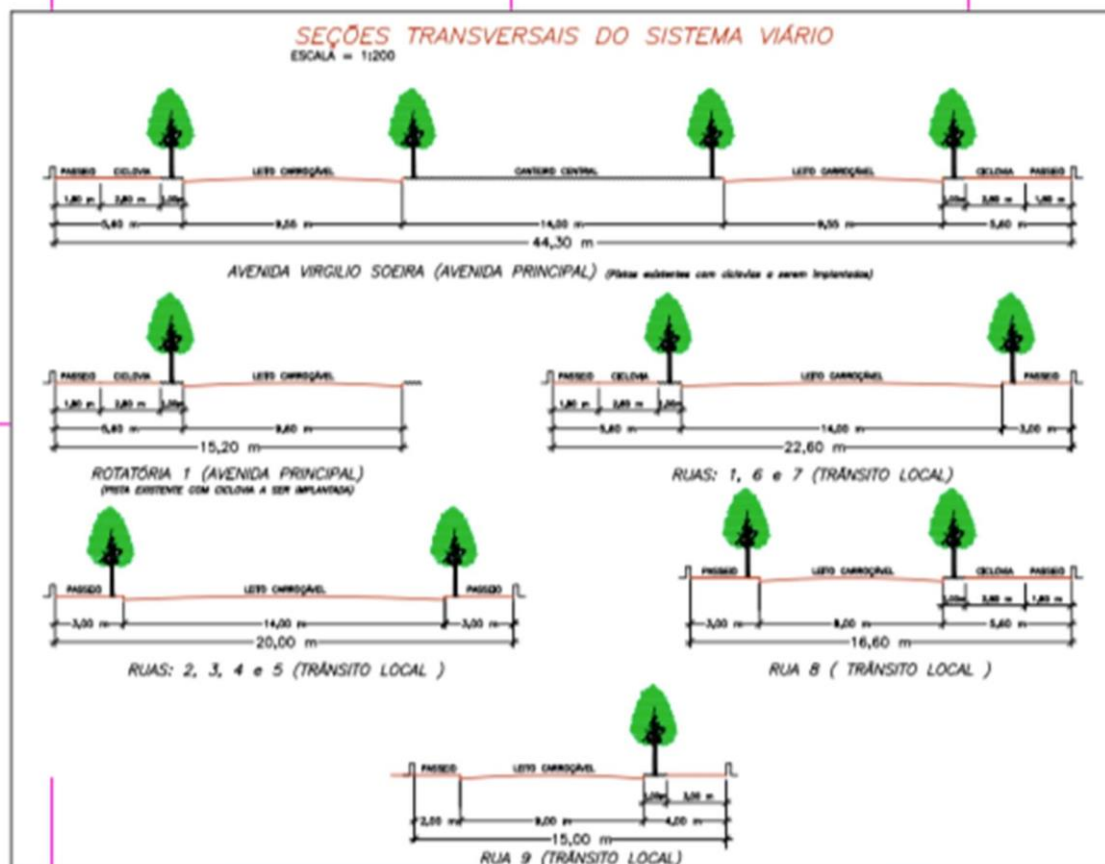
SEÇÕES TRANSVERSAIS DO SISTEMA VIÁRIO
ESCALA = 1:200

PASSEIO CICLOVIA LEITO CARROÇÁVEL CANTEIRO CENTRAL LEITO CARROÇÁVEL CICLOVIA PASSEIO
1,80 m 2,80 m 1,00 m
5,60 m 9,55 m 14,00 m 9,55 m 5,60 m
1,00 m 2,80 m 1,80 m
44,30 m

AVENIDA VIRGILIO SOEIRA (AVENIDA PRINCIPAL) (Pistas existentes com ciclovias a serem implantadas)

PASSEIO CICLOVIA LEITO CARROÇÁVEL
1,80 m 2,80 m 1,00 m
5,60 m 9,60 m
15,20 m

ROTATÓRIA 1 (AVENIDA PRINCIPAL)
(PISTA EXISTENTE COM CICLOVIA A SER IMPLANTADA)

PASSEIO CICLOVIA LEITO CARROÇÁVEL PASSEIO
1,80 m 2,80 m 1,00 m
5,60 m 14,00 m 3,00 m
22,60 m

RUAS: 1, 6 e 7 (TRÂNSITO LOCAL)

PASSEIO LEITO CARROÇÁVEL PASSEIO
3,00 m 14,00 m 3,00 m
20,00 m

RUAS: 2, 3, 4 e 5 (TRÂNSITO LOCAL )

PASSEIO LEITO CARROÇÁVEL CICLOVIA PASSEIO
1,00 m 2,80 m 1,80 m
3,00 m 8,00 m 5,60 m
16,60 m

RUA 8 ( TRÂNSITO LOCAL )

PASSEIO LEITO CARROÇÁVEL
1,00 m 3,00 m
2,00 m 9,00 m 4,00 m
15,00 m

RUA 9 (TRÂNSITO LOCAL)